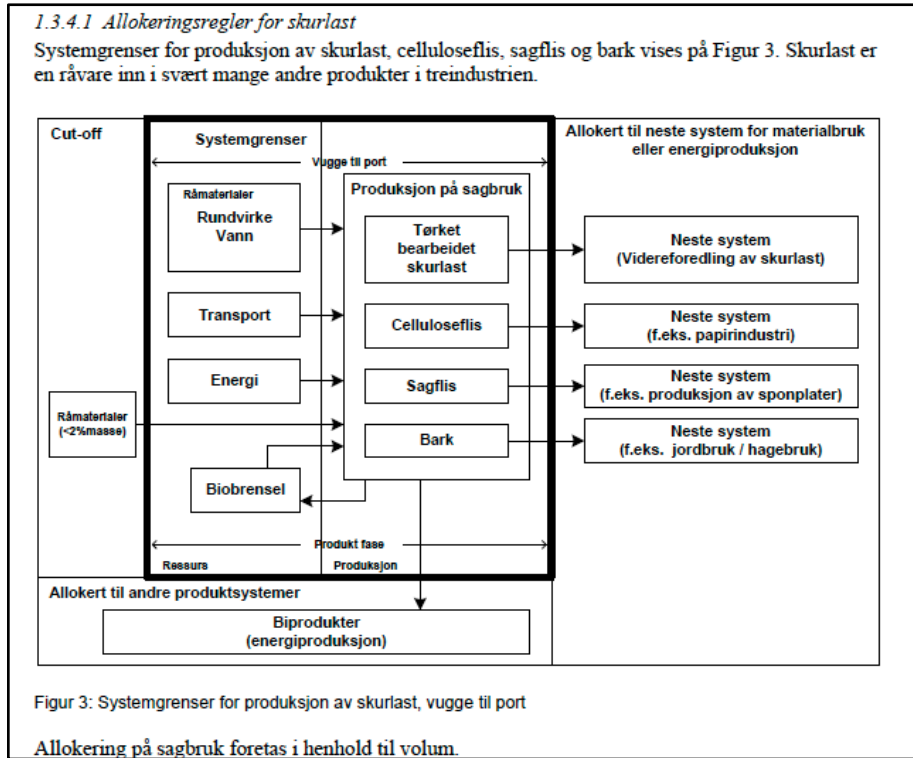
1.3.4.1 Allokeringsregler for skurlast

Systemgrenser for produksjon av skurlast, celluloseflis, sagflis og bark vises på Figur 3. Skurlast er en råvare inn i svært mange andre produkter i treindustrien.

Cut-off

Systemgrenser

Vugge til port

Allokert til neste system for materialbruk eller energiproduksjon

Råmaterialer
Rundvirke
Vann

Produksjon på sagbruk

Tørket bearbeidet skurlast

Neste system (Videreforedling av skurlast)

Transport

Celluloseflis

Neste system (f.eks. papirindustri)

Energi

Sagflis

Neste system (f.eks. produksjon av sponplater)

Råmaterialer (<2%masse)

Bark

Neste system (f.eks. jordbruk / hagebruk)

Biobrensel

Produkt fase

Ressurs

Produksjon

Allokert til andre produktsystemer

Biprodukter (energiproduksjon)

Figur 3: Systemgrenser for produksjon av skurlast, vugge til port

Allokering på sagbruk foretas i henhold til volum.